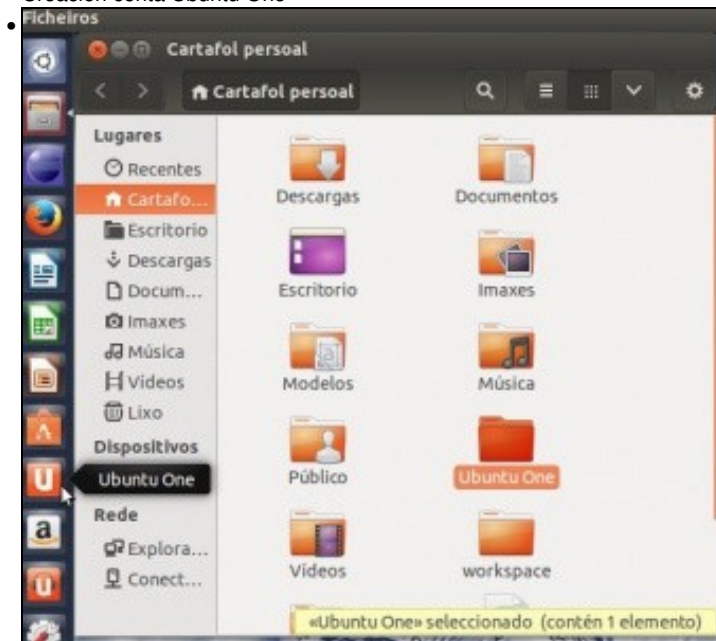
Creación conta Ubuntu One

Ficheiros

Cartafol persoal

Cartafol persoal

Lugares
Recentes
Cartafo...
Escritorio
Descargas
Docum...
Imaxes
Música
Vídeos
Lixo
Dispositivos
Ubuntu One
Rede
Explora...
Conect...

Descargas
Documentos
Escritorio
Imaxes
Modelos
Música
Público
Ubuntu One
Vídeos
workspace

«Ubuntu One» seleccionado (contén 1 elemento)